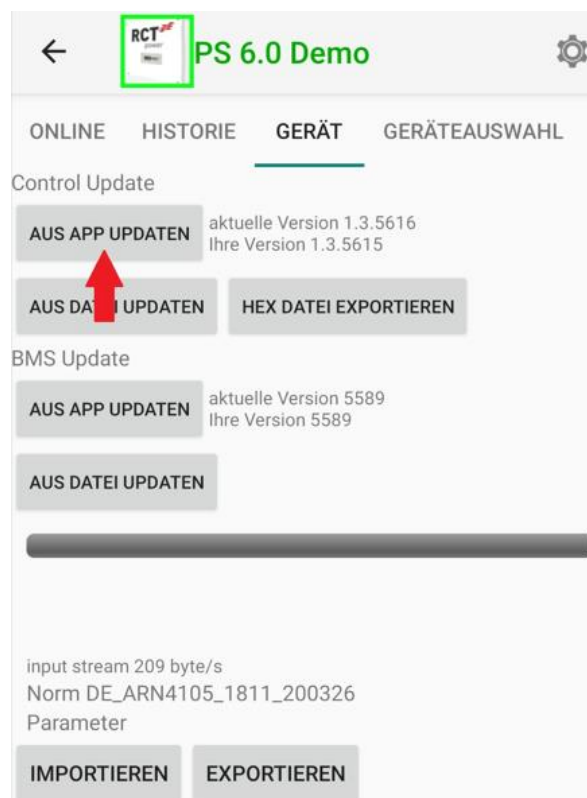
RCT power

PS 6.0 Demo

ONLINE HISTORIE GERÄT GERÄTEAUSWAHL

Control Update

AUS APP UPDATEN

aktuelle Version 1.3.5616
Ihre Version 1.3.5615

AUS DAT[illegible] UPDATEN

HEX DATEI EXPORTIEREN

BMS Update

AUS APP UPDATEN

aktuelle Version 5589
Ihre Version 5589

AUS DATEI UPDATEN

input stream 209 byte/s
Norm DE_ARN4105_1811_200326
Parameter

IMPORTIEREN

EXPORTIEREN